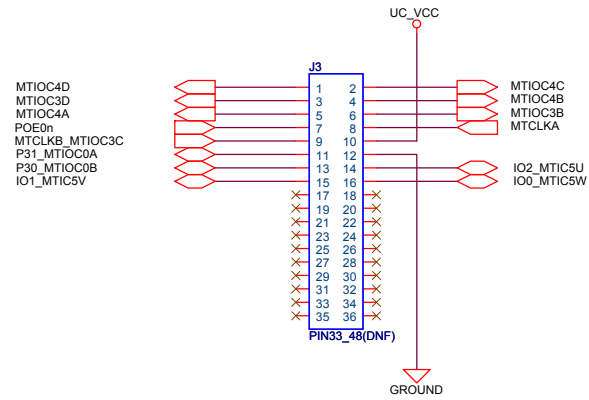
UC_VCC

J3

MTIOC4D
MTIOC3D
MTIOC4A
POE0n
MTCLKB_MTIOC3C
P31_MTIOC0A
P30_MTIOC0B
IO1_MTIC5V

1 2
3 4
5 6
7 8
9 10
11 12
13 14
15 16
17 18
19 20
21 22
23 24
25 26
27 28
29 30
31 32
33 34
35 36

MTIOC4C
MTIOC4B
MTIOC3B
MTCLKA
IO2_MTIC5U
IO0_MTIC5W

PIN33_48(DNF)

GROUND